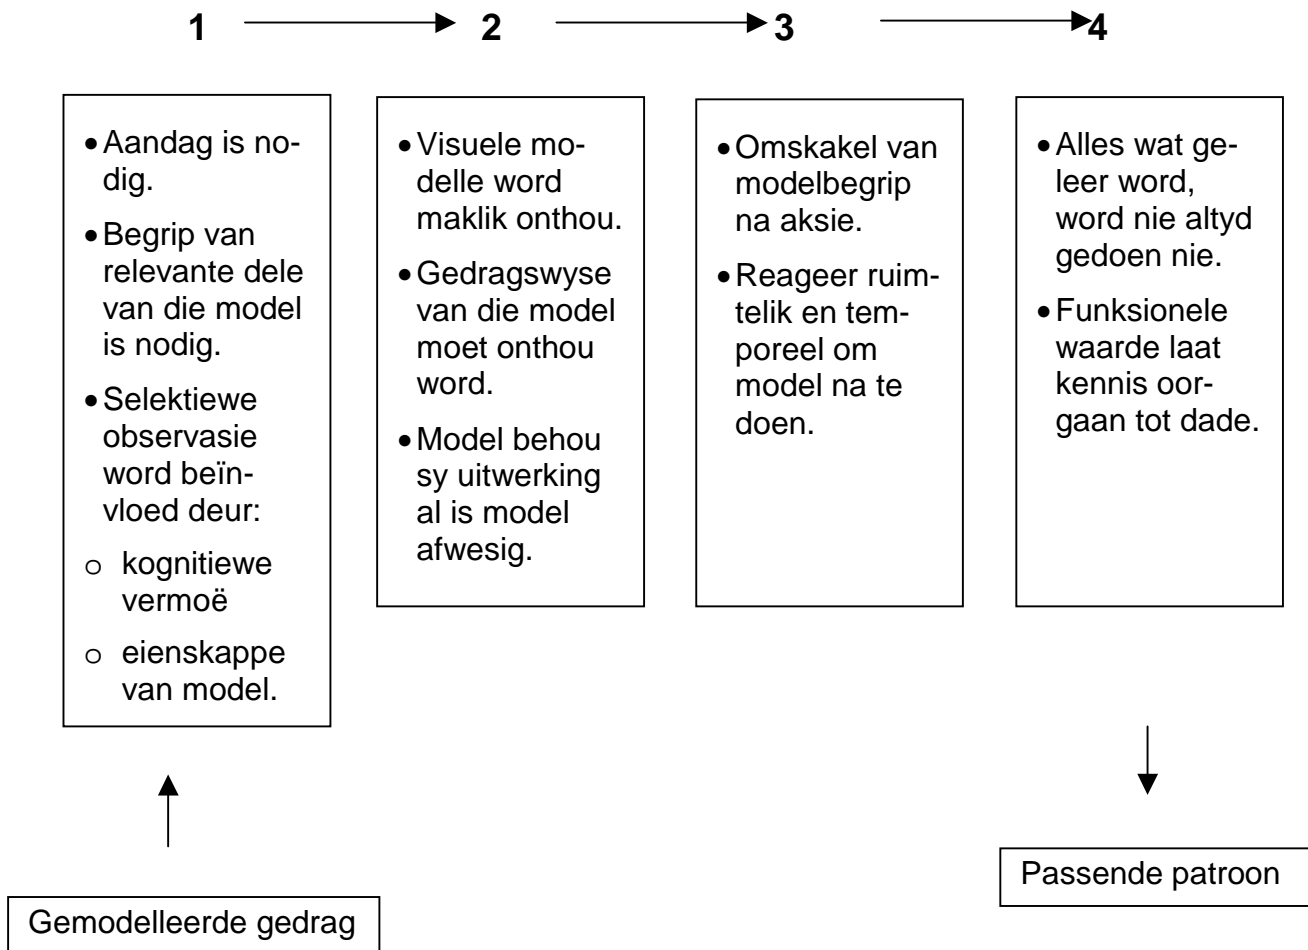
1 → 2 → 3 → 4

- Aandag is nodig.
- Begrip van relevante dele van die model is nodig.
- Selektiewe observasie word beïnvloed deur:
  - kognitiewe vermoë
  - eienskappe van model.

- Visuele modelle word maklik onthou.
- Gedragswyse van die model moet onthou word.
- Model behou sy uitwerking al is model afwesig.

- Omskakel van modelbegrip na aksie.
- Reageer ruimtelik en temporeel om model na te doen.

- Alles wat geleer word, word nie altyd gedoen nie.
- Funksionele waarde laat kennis oorgaan tot dade.

Passende patroon

Gemodelleerde gedrag